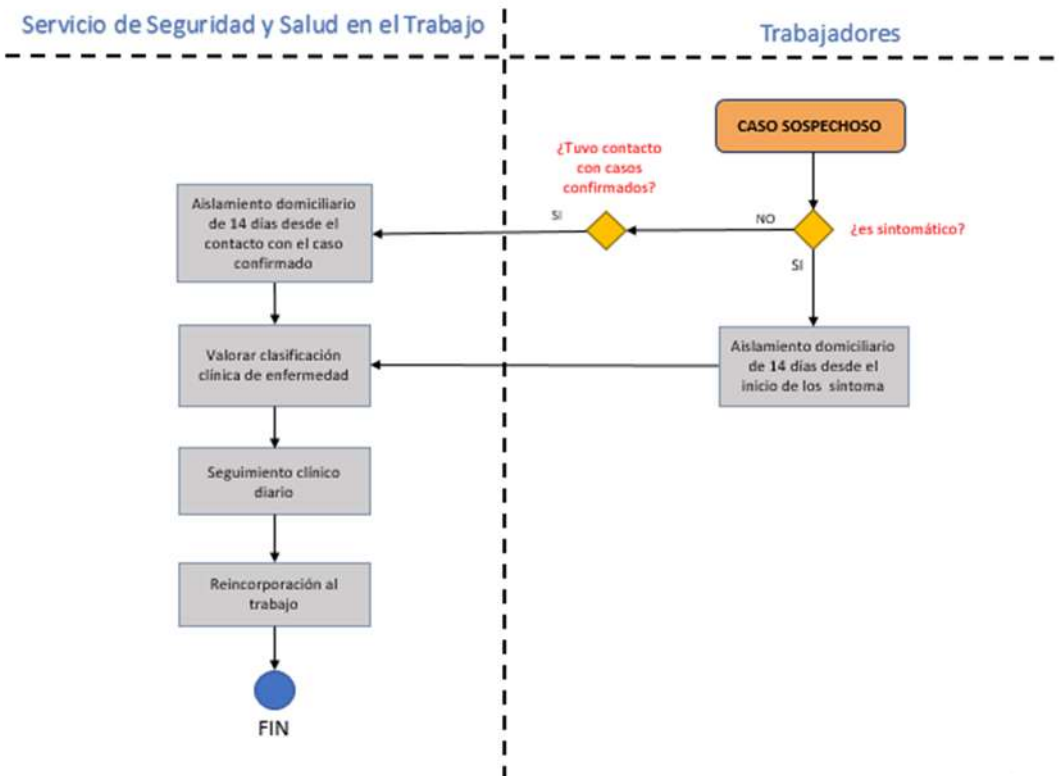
Servicio de Seguridad y Salud en el Trabajo

Trabajadores

CASO SOSPECHOSO

¿Tuvo contacto con casos confirmados?

Aislamiento domiciliario de 14 días desde el contacto con el caso confirmado

SI

NO

¿es sintomático?

SI

Valorar clasificación clínica de enfermedad

Aislamiento domiciliario de 14 días desde el inicio de los síntoma

Seguimiento clínico diario

Reincorporación al trabajo

FIN